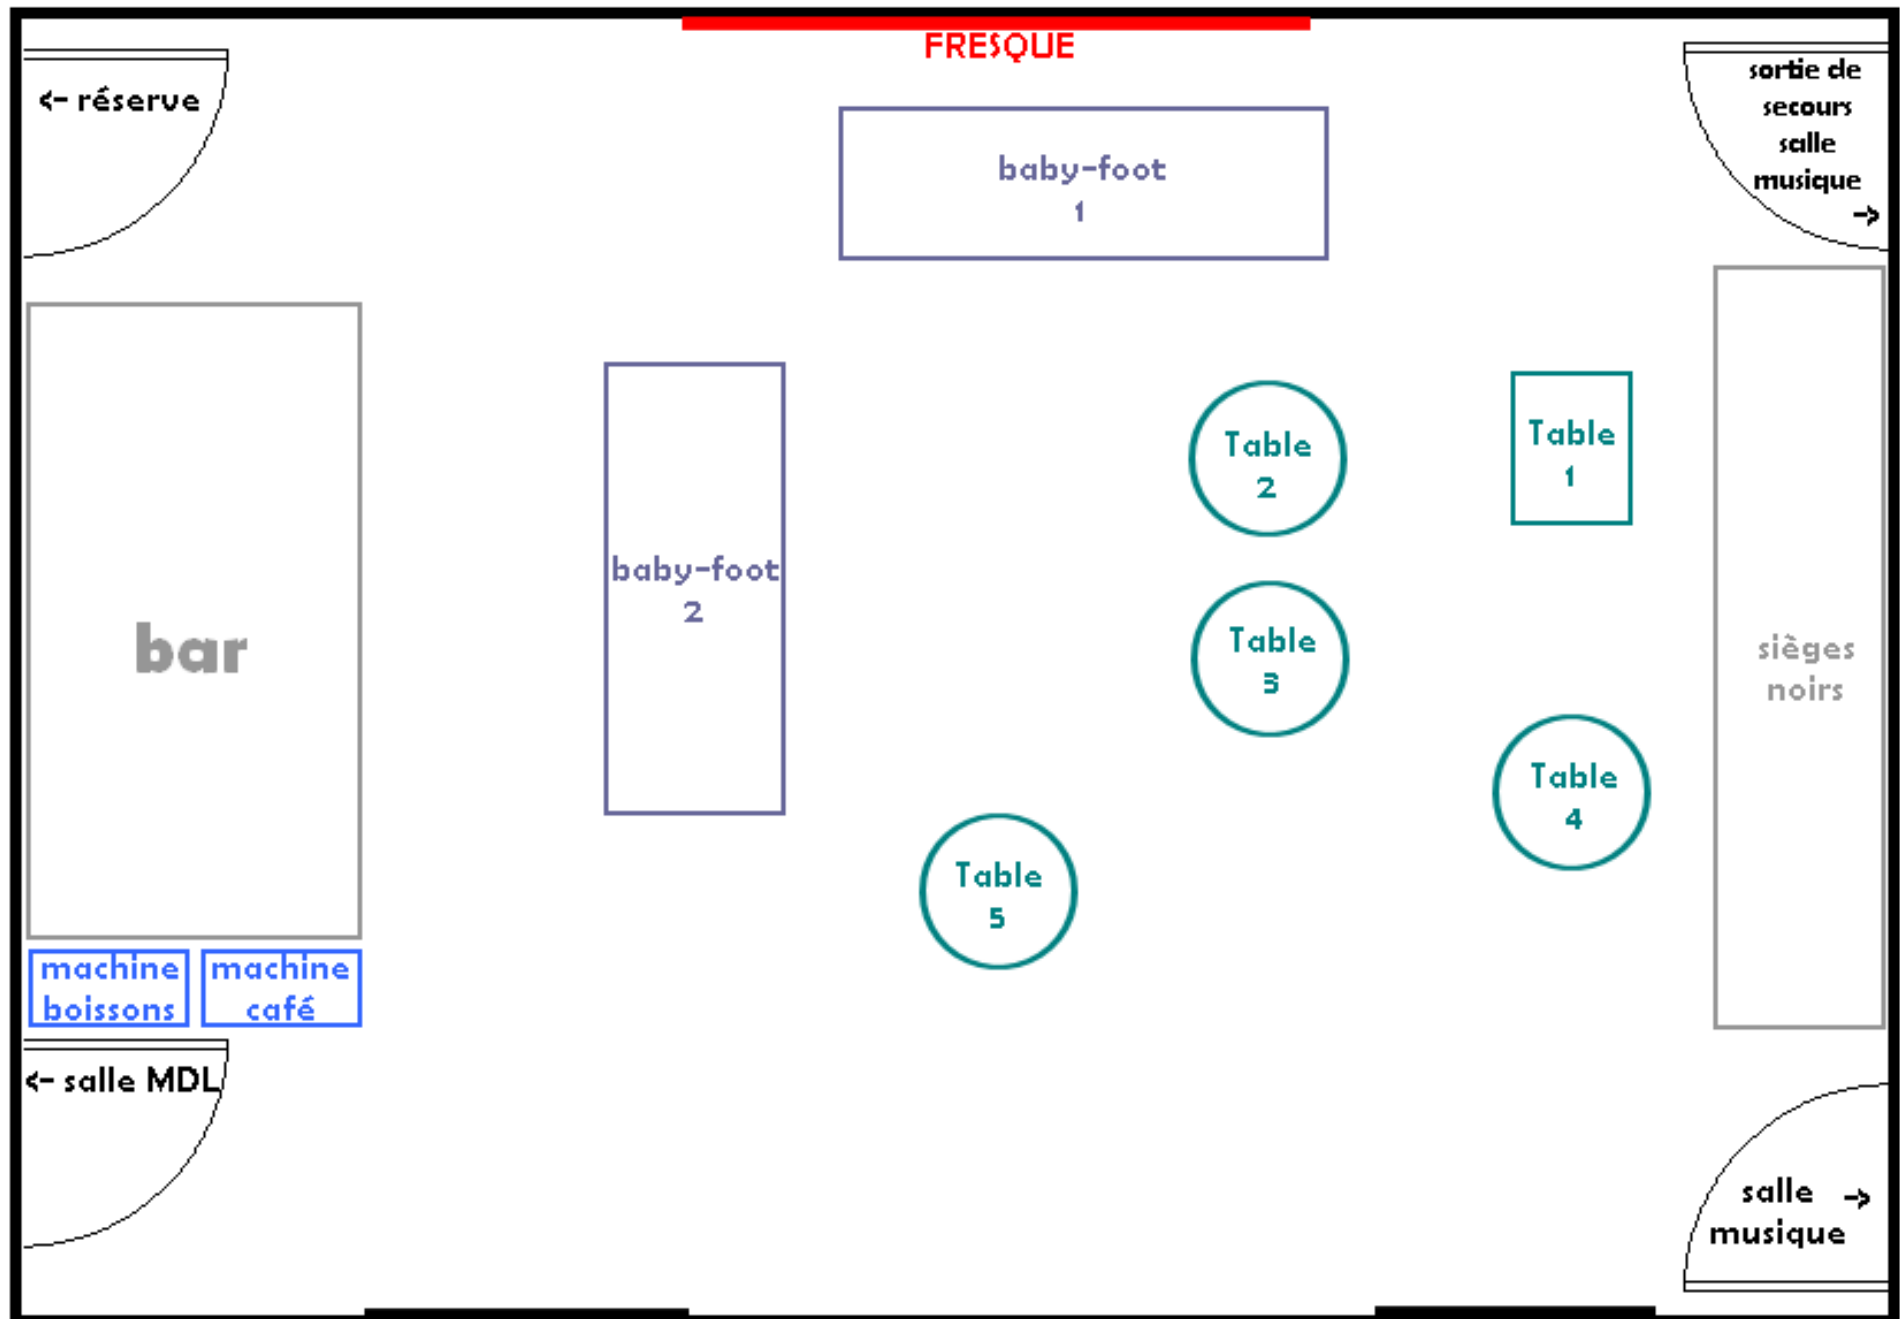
FRESQUE

<- réserve

baby-foot
1

sortie de secours salle musique ->

bar

baby-foot
2

Table
2

Table
1

Table
3

sièges noirs

Table
4

Table
5

machine boissons

machine café

<- salle MDL

salle -> musique